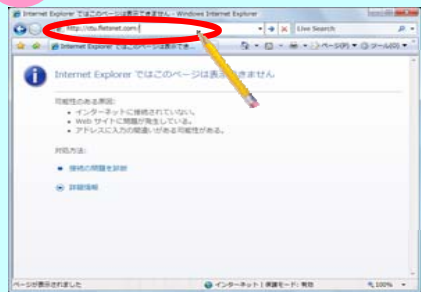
Internet Explorer ではこのページは表示できません - Windows Internet Explorer

http://ctu.flets.net.com/

Live Search

Internet Explorer ではこのページは表示できません

ページ(P) ツール(O)

Internet Explorer ではこのページは表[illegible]きません

可能性のある原因:

• インターネットに接続されていない。
• Web サイトに問題が発生している。
• アドレスに入力の間違いがある可能性がある。

対応方法:

接続の問題を診断

詳細情報

ページが表示されました

インターネット | 保護モード: 有効

100%